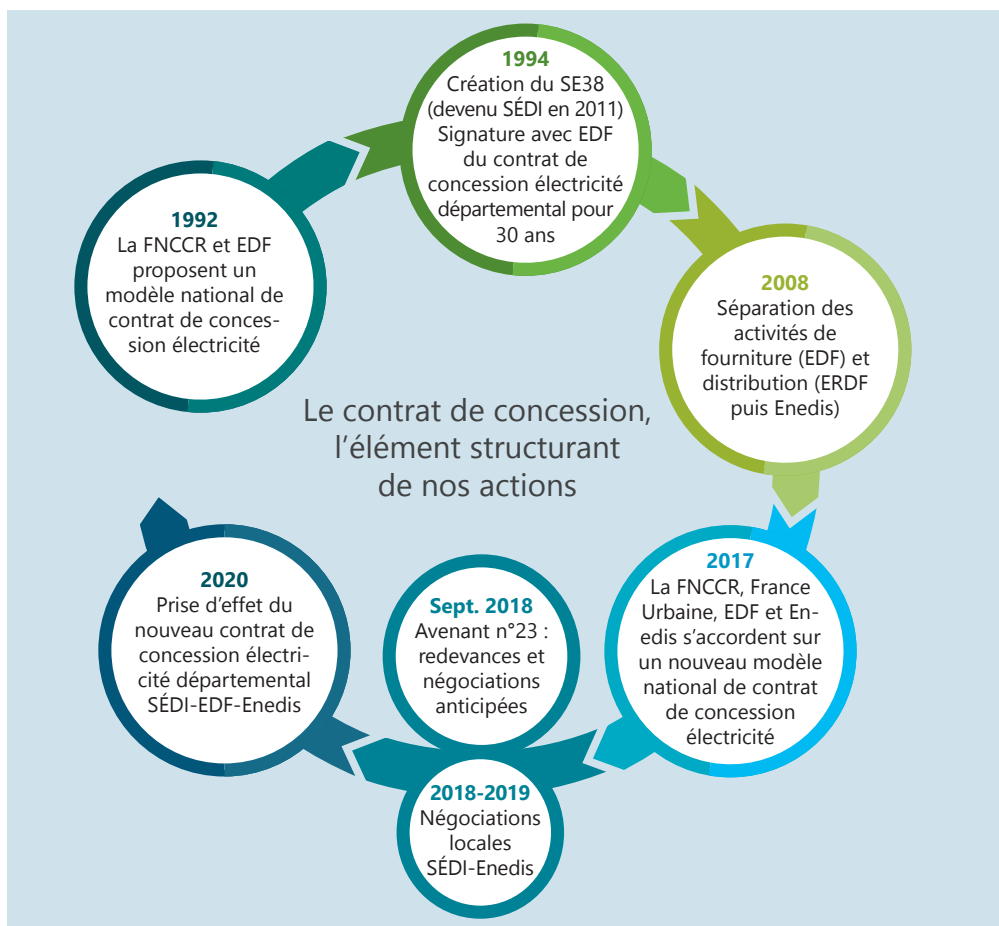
1992
La FNCCR et EDF proposent un modèle national de contrat de concession électricité

1994
Création du SE38 (devenu SÉDI en 2011) Signature avec EDF du contrat de concession électricité départemental pour 30 ans

2008
Séparation des activités de fourniture (EDF) et distribution (ERDF puis Enedis)

Le contrat de concession, l'élément structurant de nos actions

2017
La FNCCR, France Urbaine, EDF et Enedis s'accordent sur un nouveau modèle national de contrat de concession électricité

Sept. 2018
Avenant n°23 : redevances et négociations anticipées

2018-2019
Négociations locales SÉDI-Enedis

2020
Prise d'effet du nouveau contrat de concession électricité départemental SÉDI-EDF-Enedis